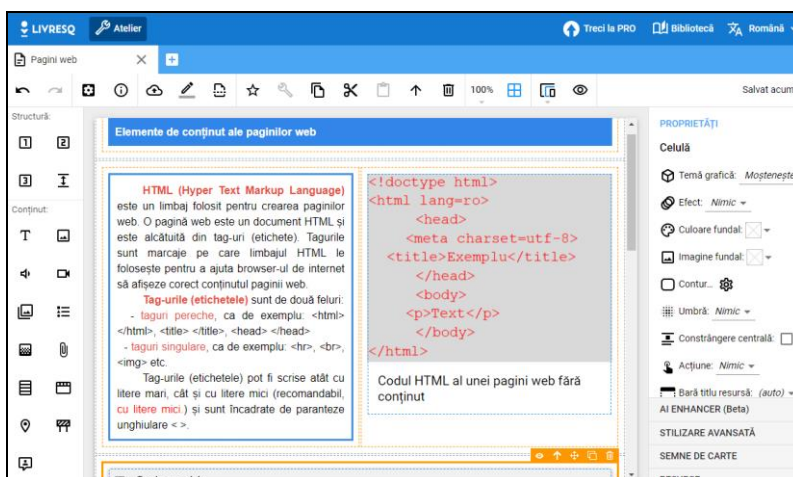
LIVRESQ Atelier Treci la PRO Bibliotecă Română

Pagini web

100%

Salvat acum

Structură:

Conținut:

Elemente de conținut ale paginilor web

HTML (Hyper Text Markup Language) este un limbaj folosit pentru crearea paginilor web. O pagină web este un document HTML și este alcătuită din tag-uri (etichete). Tagurile sunt marcaje pe care limbajul HTML le folosește pentru a ajuta browser-ul de internet să afișeze corect conținutul paginii web.

Tag-urile (etichetele) sunt de două feluri:
- taguri pereche, ca de exemplu: <html> </html>, <title> </title>, <head> </head>
- taguri singulare, ca de exemplu: <hr>, <br>, <img> etc.

Tag-urile (etichetele) pot fi scrise atât cu litere mari, cât și cu litere mici (recomandabil, cu litere mici.) și sunt încadrate de paranteze unghiulare < >.

<!doctype html>
<html lang=ro>
<head>
<meta charset=utf-8>
<title>Exemplu</title>
</head>
<body>
<p>Text</p>
</body>
</html>

Codul HTML al unei pagini web fără conținut

PROPRIETĂȚI

Celulă

Temă grafică: Moștenește

Efect: Nimic

Culoare fundal:

Imagine fundal:

Contur...

Umbră: Nimic

Constrângere centrală:

Acțiune: Nimic

Bară titlu resursă: (auto)

AI ENHANCER (Beta)

STILIZARE AVANSATĂ

SEMNE DE CARTE